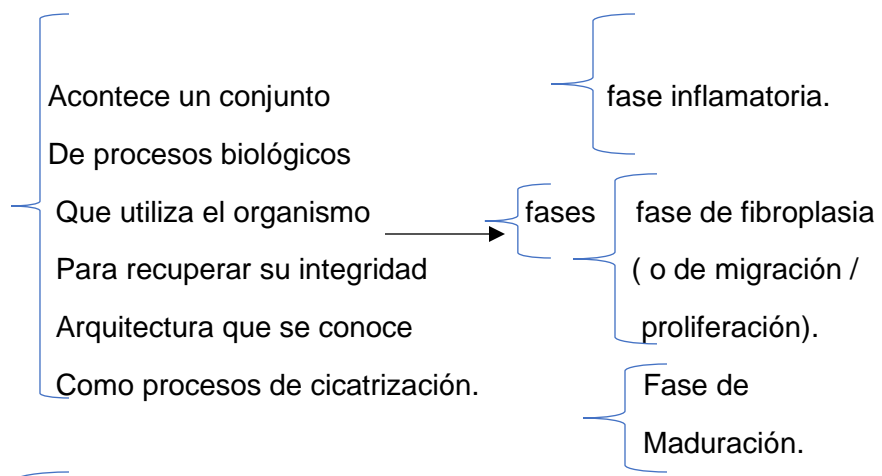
Acontece un conjunto
De procesos biológicos
Que utiliza el organismo
Para recuperar su integridad
Arquitectura que se conoce
Como procesos de cicatrización.

fases

fase inflamatoria.

fase de fibroplasia ( o de migración / proliferación).

Fase de Maduración.